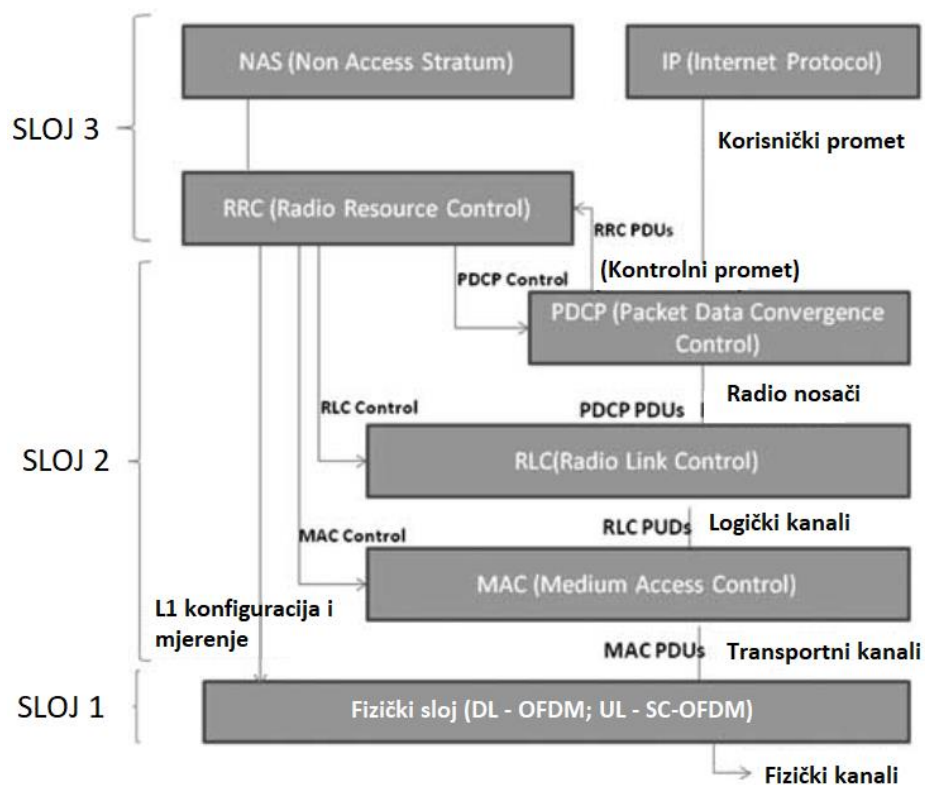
SLOJ 3

NAS (Non Access Stratum)

IP (Internet Protocol)

Korisnički promet

RRC (Radio Resource Control)

RRC PDUs

(Kontrolni promet)

PDCP Control

PDCP (Packet Data Convergence Control)

SLOJ 2

RLC Control

PDCP PDUs

Radio nosači

RLC(Radio Link Control)

RLC PUDs

Logički kanali

MAC Control

MAC (Medium Access Control)

L1 konfiguracija i mjerenje

MAC PDUs

Transportni kanali

SLOJ 1

Fizički sloj (DL - OFDM; UL - SC-OFDM)

Fizički kanali